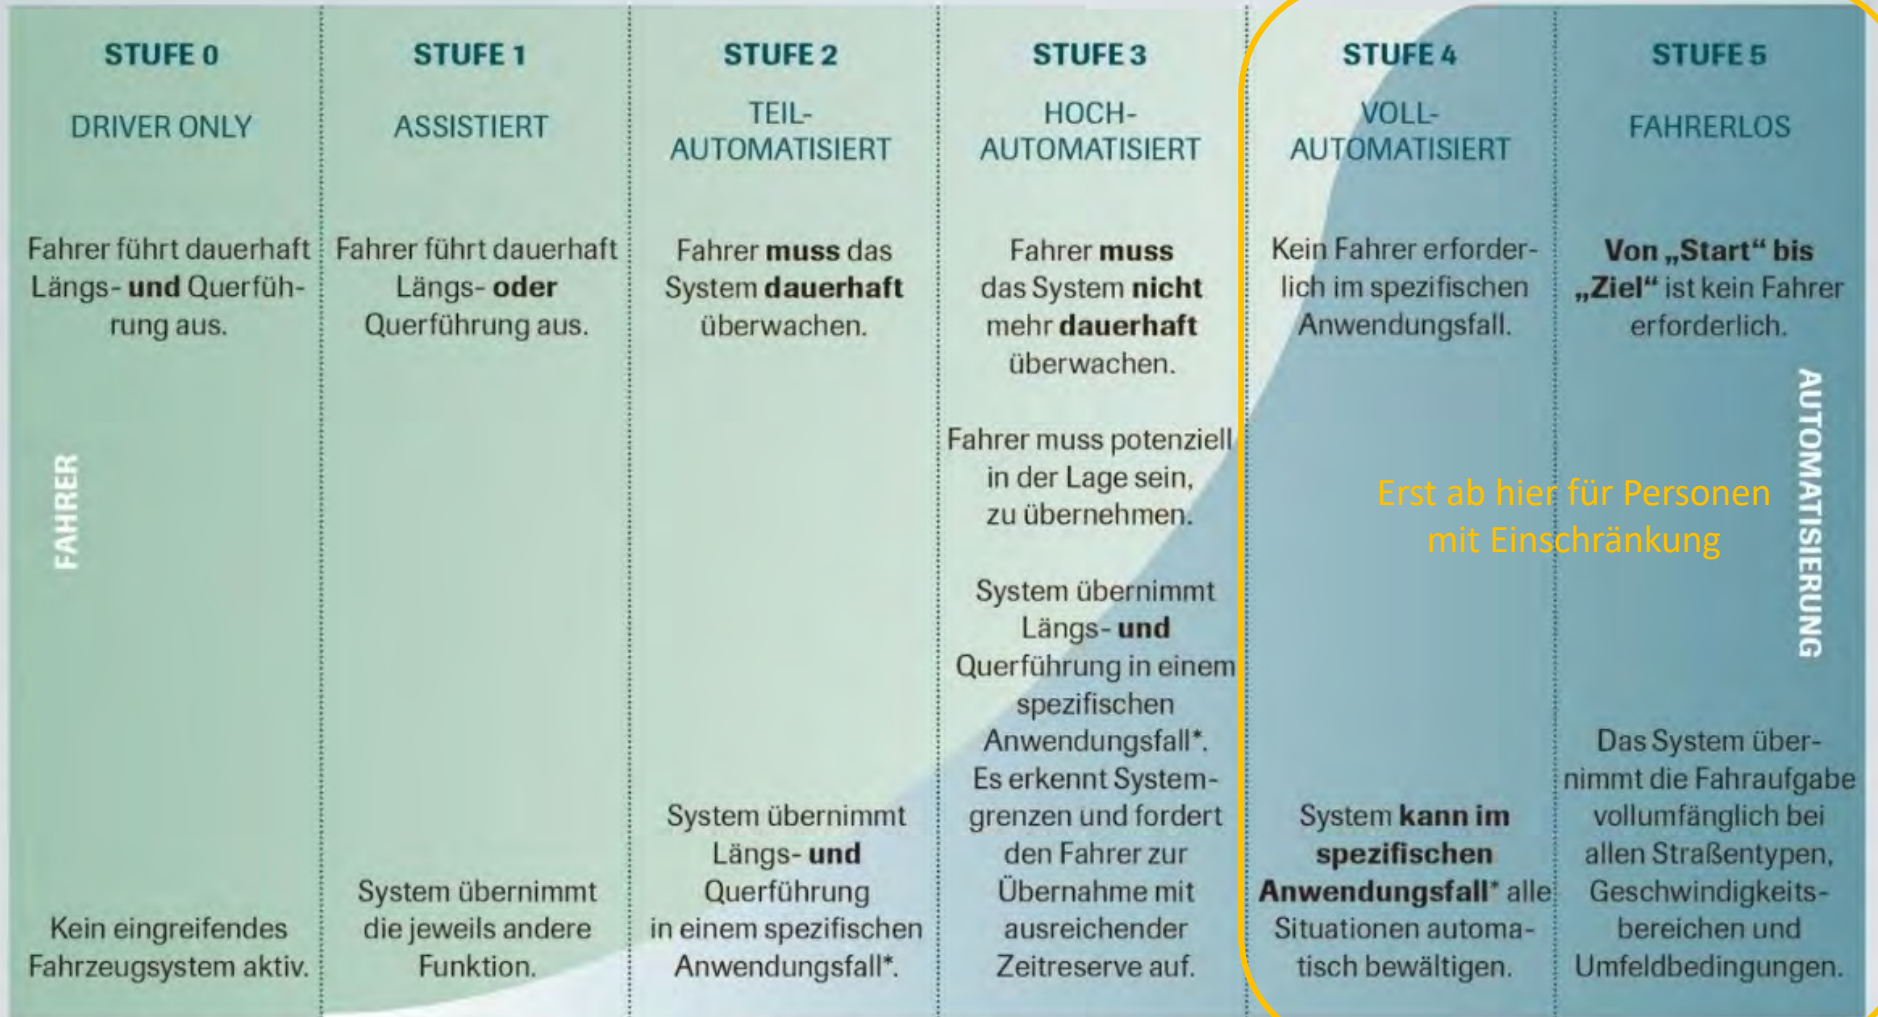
STUFE 0

DRIVER ONLY

Fahrer führt dauerhaft Längs- **und** Querführung aus.

Kein eingreifendes Fahrzeugsystem aktiv.

STUFE 1

ASSISTIERT

Fahrer führt dauerhaft Längs- **oder** Querführung aus.

System übernimmt die jeweils andere Funktion.

STUFE 2

TEIL-AUTOMATISIERT

Fahrer **muss** das System **dauerhaft** überwachen.

System übernimmt Längs- **und** Querführung in einem spezifischen Anwendungsfall*.

STUFE 3

HOCH-AUTOMATISIERT

Fahrer **muss** das System **nicht** mehr **dauerhaft** überwachen.

Fahrer muss potenziell in der Lage sein, zu übernehmen.

System übernimmt Längs- **und** Querführung in einem spezifischen Anwendungsfall*. Es erkennt Systemgrenzen und fordert den Fahrer zur Übernahme mit ausreichender Zeitreserve auf.

STUFE 4

VOLL-AUTOMATISIERT

Kein Fahrer erforderlich im spezifischen Anwendungsfall.

System **kann im spezifischen Anwendungsfall*** alle Situationen automatisch bewältigen.

STUFE 5

FAHRERLOS

**Von „Start" bis „Ziel"** ist kein Fahrer erforderlich.

Das System übernimmt die Fahraufgabe vollumfänglich bei allen Straßentypen, Geschwindigkeitsbereichen und Umfeldbedingungen.

FAHRER

AUTOMATISIERUNG

Erst ab hier für Personen mit Einschränkung